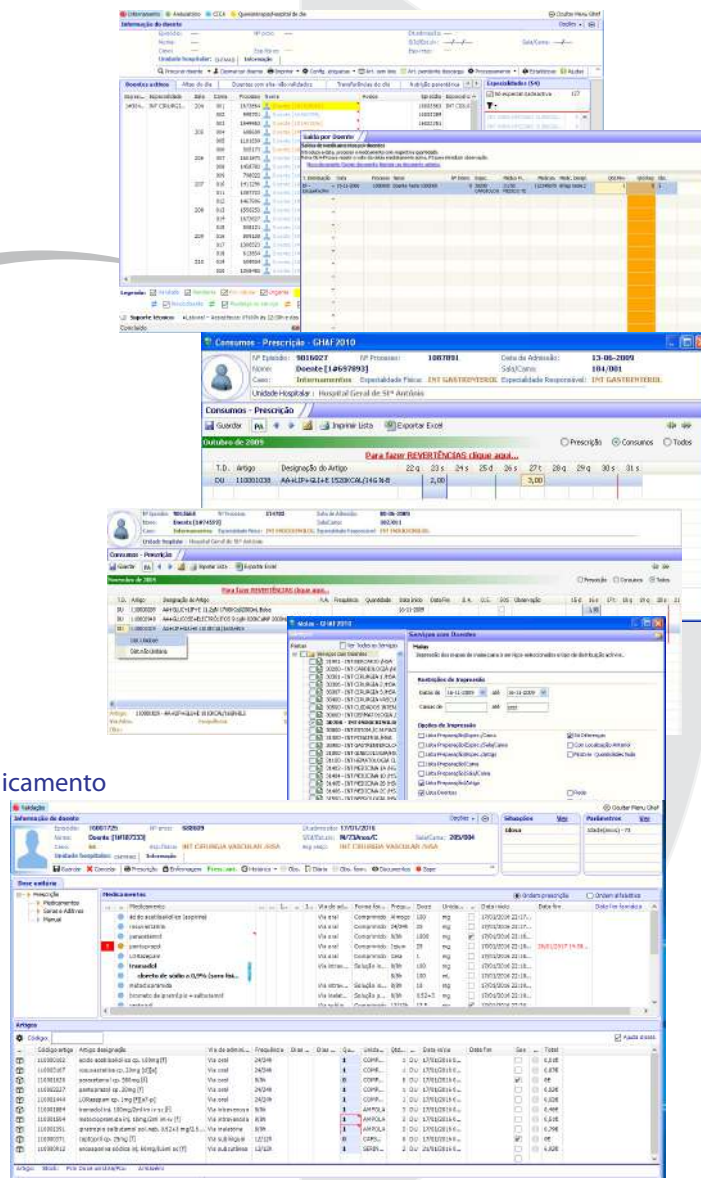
Consumos - Prescrição - GHAF 2010

Nº Episódio: 9816027
Nº Processo: 1087891
Data de Admissão: 13-06-2009
Nome: Doente [14697893]
Sala/Cama: 104/001
Caso: Internamentos
Especialidade Física: INT GASTRENTEROL
Especialidade Responsável: INT GASTRENTEROL
Unidade Hospitalar: Hospital Geral de Stº António

Consumos - Prescrição

Guardar
Imprimir Lista
Exportar Excel

Outubro de 2009

Para fazer REVERTÊNCIAS clique aqui...

○ Prescrição ○ Consumos ○ Todos

| T.D. | Artigo | Designação do Artigo | 22 q | 23 s | 24 s | 25 d | 26 s | 27 t | 28 q | 29 q | 30 s | 31 s |
|---|---|---|---|---|---|---|---|---|---|---|---|---|
| DU | 110001038 | AA+LIP+GLI+E 1520KCAL/16G N-B | | 2,00 | | | | 3,00 | | | | |

Saída por Doente

Para fazer REVERTÊNCIAS clique aqui...

Serviços com Doentes

icamento

Validação

Informação do doente

Doentes

Medicamentos

Situações

Parâmetros

Artigos

Código